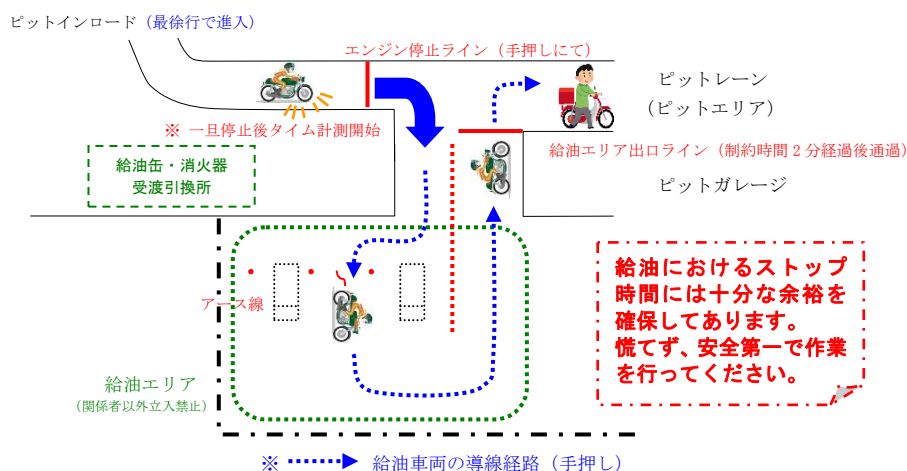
ピットインロード（最徐行で進入）

エンジン停止ライン（手押しにて）

ピットレーン
（ピットエリア）

※ 一旦停止後タイム計測開始

給油缶・消火器
受渡引換所

給油エリア出口ライン（制約時間２分経過後通過）

ピットガレージ

アース線

給油におけるストップ時間には十分な余裕を確保してあります。
慌てず、安全第一で作業を行ってください。

給油エリア
（関係者以外立入禁止）

※ 給油車両の導線経路（手押し）